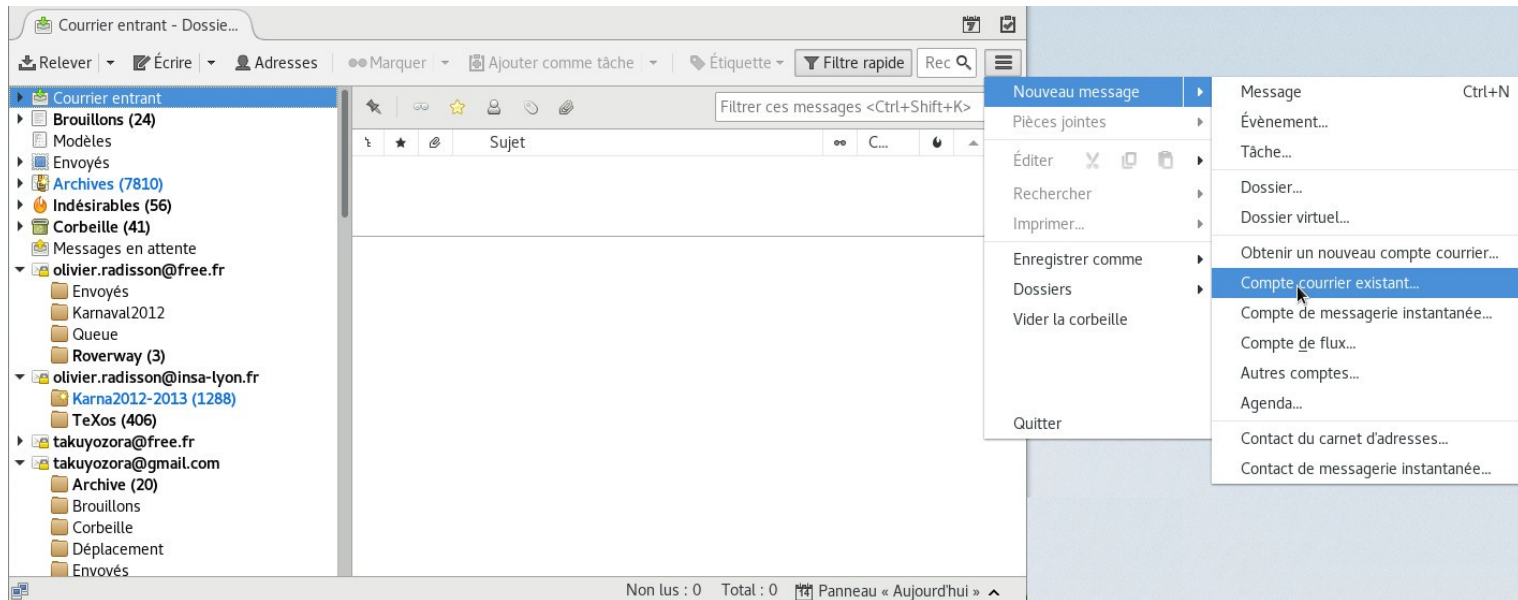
Courrier entrant - Dossie...

Relever | Écrire | Adresses | Marquer | Ajouter comme tâche | Étiquette | Filtre rapide | Rec

Courrier entrant
Brouillons (24)
Modèles
Envoyés
Archives (7810)
Indésirables (56)
Corbeille (41)
Messages en attente
olivier.radisson@free.fr
Envoyés
Karnaval2012
Queue
Roverway (3)
olivier.radisson@insa-lyon.fr
Karna2012-2013 (1288)
TeXos (406)
takuyozora@free.fr
takuyozora@gmail.com
Archive (20)
Brouillons
Corbeille
Déplacement
Envoyés

Filtrer ces messages <Ctrl+Shift+K>

Sujet | C...

Non lus : 0   Total : 0   Panneau « Aujourd'hui »

Nouveau message
Pièces jointes
Éditer
Rechercher
Imprimer...
Enregistrer comme
Dossiers
Vider la corbeille
Quitter

Message   Ctrl+N
Évènement...
Tâche...
Dossier...
Dossier virtuel...
Obtenir un nouveau compte courrier...
Compte courrier existant...
Compte de messagerie instantanée...
Compte de flux...
Autres comptes...
Agenda...
Contact du carnet d'adresses...
Contact de messagerie instantanée...